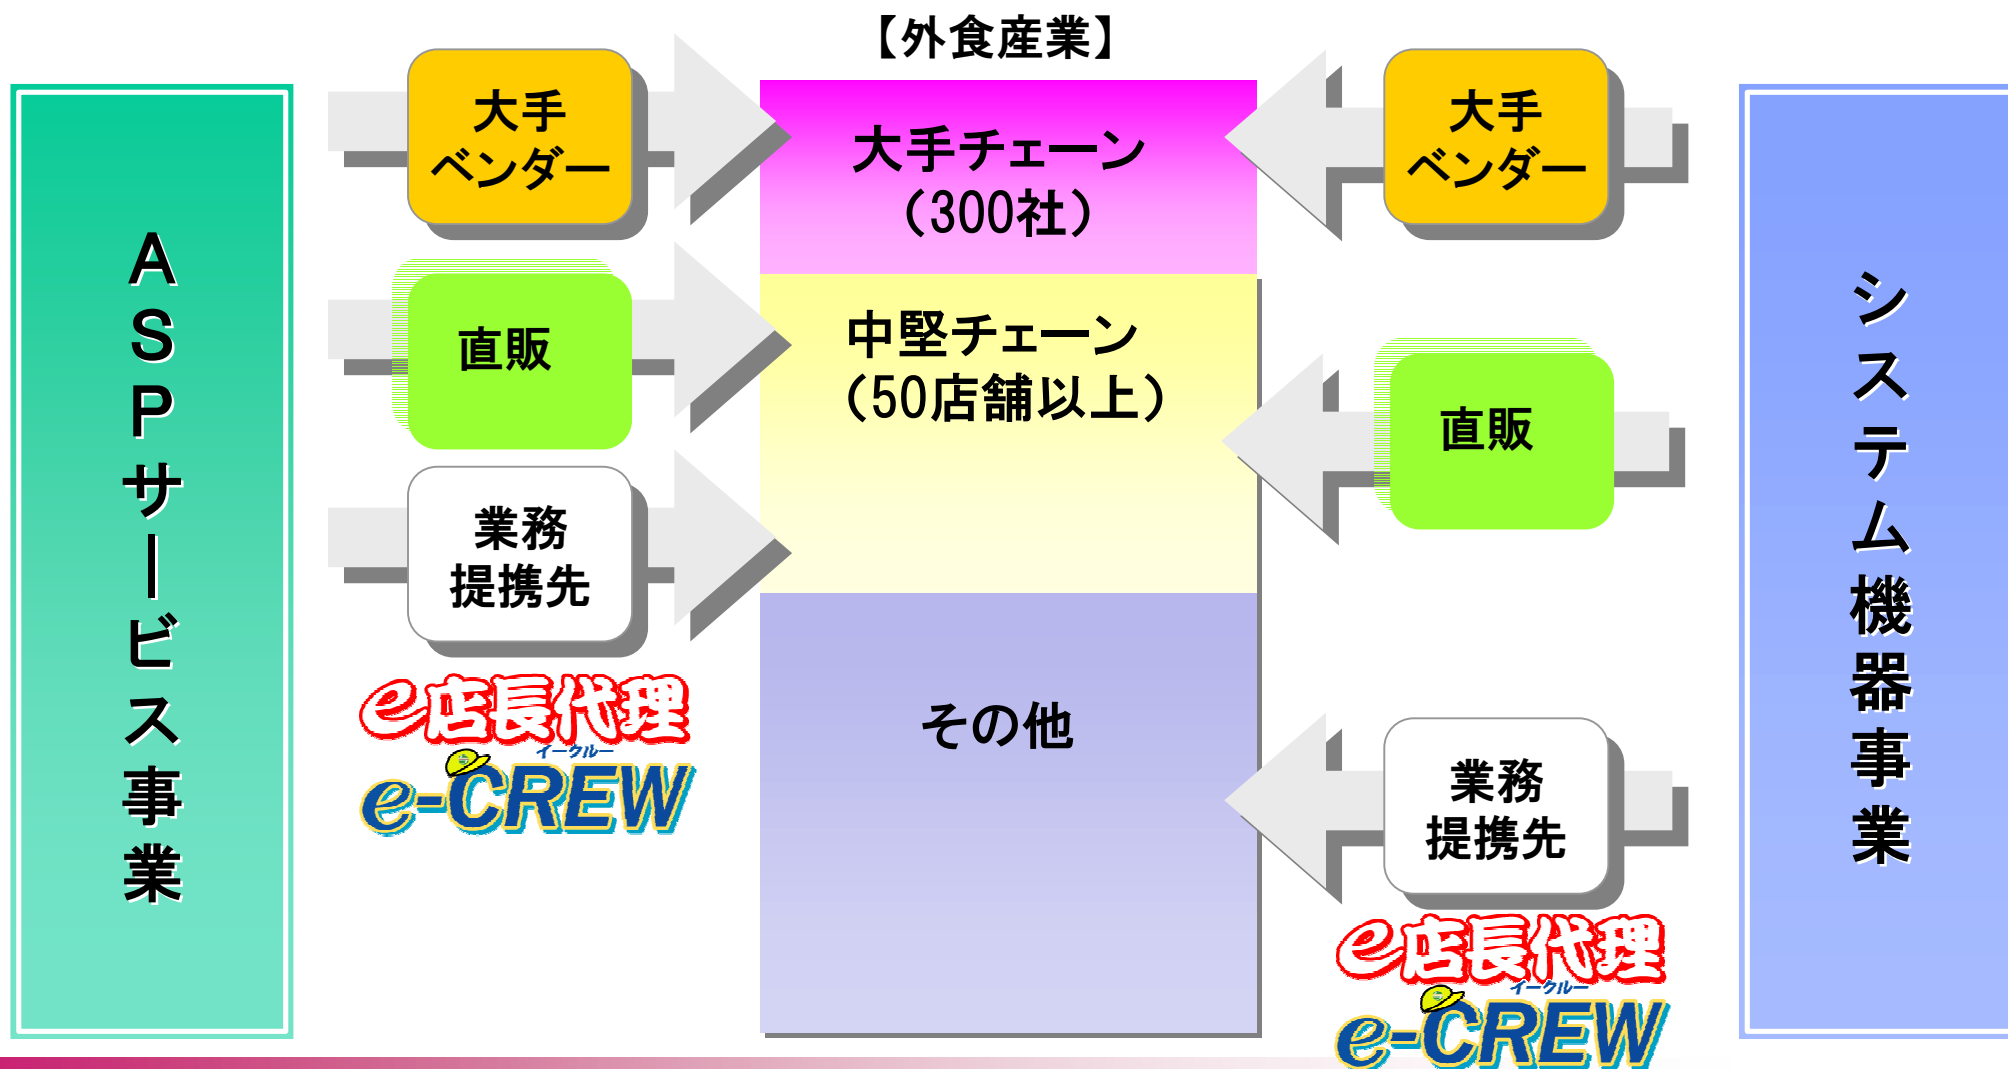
【外食産業】

ASPサービス事業

大手ベンダー

直販

業務提携先

e店長代理
イークルー
e-CREW

大手チェーン（300社）

中堅チェーン（50店舗以上）

その他

大手ベンダー

直販

業務提携先

e店長代理
イークルー
e-CREW

システム機器事業